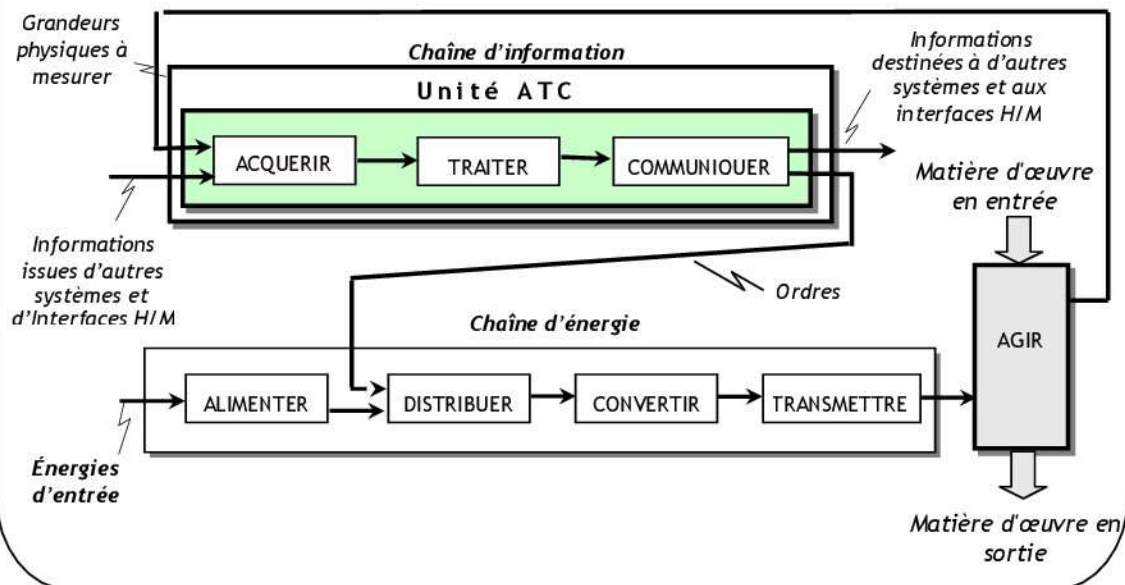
Grandeurs physiques à mesurer

Chaîne d'information

Informations destinées à d'autres systèmes et aux interfaces H/M

Unité ATC

ACQUERIR

TRAITER

COMMUNIOUER

Matière d'œuvre en entrée

Informations issues d'autres systèmes et d'Interfaces H/M

Ordres

Chaîne d'énergie

AGIR

ALIMENTER

DISTRIBUER

CONVERTIR

TRANSMETTRE

Énergies d'entrée

Matière d'œuvre en sortie